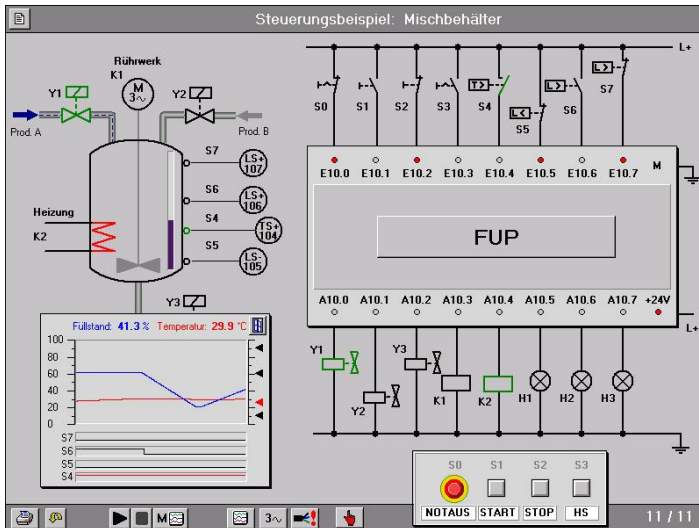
Steuerungsbeispiel: Mischbehälter

Rührwerk
K1
M
3~
Y1
Y2
Prod. A
Prod. B
S7
S6
S4
S5
LS+ 107
LS+ 106
TS+ 104
LS- 105
Heizung
K2
Y3

Füllstand: 41.3 % Temperatur: 29.9 °C
100
80
60
40
20
0
S7
S6
S5
S4

L+
S0
S1
S2
S3
S4
S5
S6
S7
E10.0
E10.1
E10.2
E10.3
E10.4
E10.5
E10.6
E10.7
M
FUP
A10.0
A10.1
A10.2
A10.3
A10.4
A10.5
A10.6
A10.7
+24V
L+
Y1
Y3
Y2
K1
K2
H1
H2
H3

S0
S1
S2
S3
NOTAUS
START
STOP
HS

3~
11 / 11